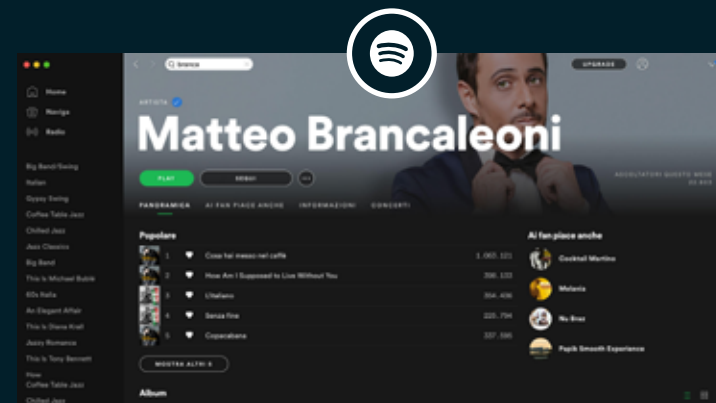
branca

UPGRADE

Home
Naviga
Radio

Big Band/Swing
Italian
Gypsy Swing
Coffee Table Jazz
Chilled Jazz
Jazz Classics
Big Band
This Is Michael Bublé
60s Italia
An Elegant Affair
This Is Diana Krall
Jazzy Romance
This Is Tony Bennett
Now
Coffee Table Jazz
Chilled Jazz

ARTISTA

Matteo Brancaleoni

PLAY
SEGUI
...

ASCOLTATORI QUESTO MESE
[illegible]

PANORAMICA
AI FAN PIACE ANCHE
INFORMAZIONI
CONCERTI

Popolare

| | | |
|---|---|---|
| 1 | Cosa hai messo nel caffè | 1.063.121 |
| 2 | How Am I Supposed to Live Without You | 398.133 |
| 3 | L'italiano | 354.406 |
| 4 | Senza fine | 225.794 |
| 5 | Copacabana | 227.595 |

MOSTRA ALTRI 5

Album

Ai fan piace anche
Cocktail Martino
Melania
Nu Braz
Papik Smooth Experience